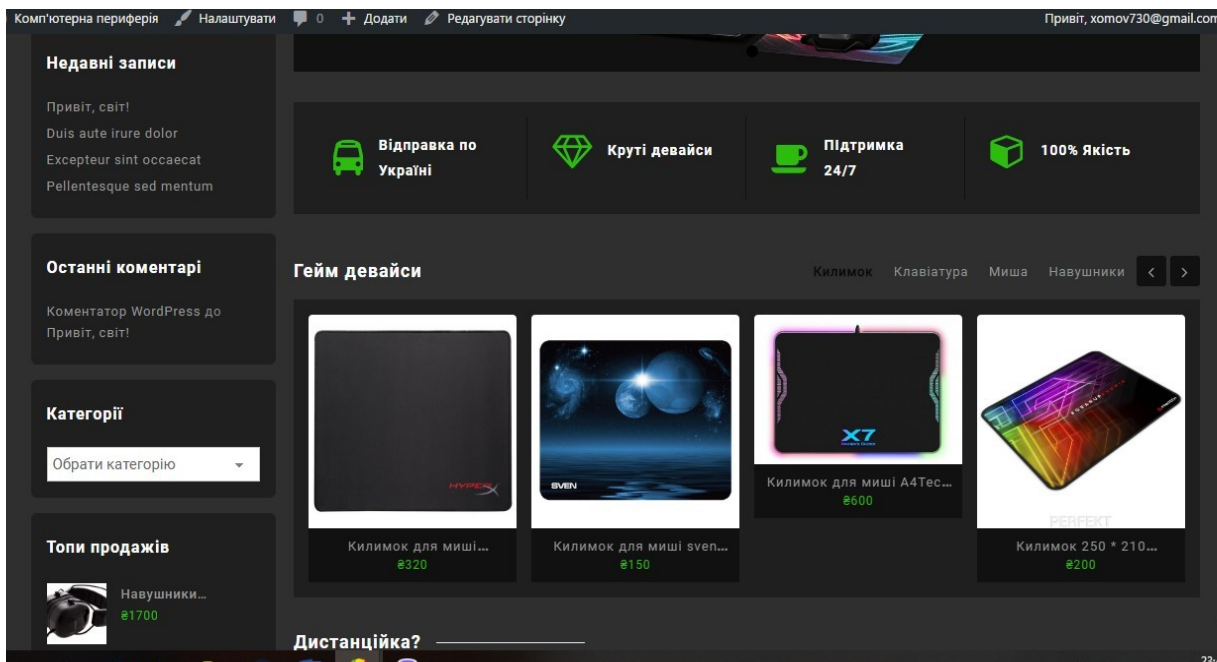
Комп'ютерна периферія Налаштувати 0 + Додати Редагувати сторінку

Привіт, xomov730@gmail.com

Недавні записи

Привіт, світ!
Duis aute irure dolor
Excepteur sint occaecat
Pellentesque sed mentum

Відправка по Україні

Круті девайси

Підтримка 24/7

100% Якість

Останні коментарі

Коментатор WordPress до Привіт, світ!

Гейм девайси

Килимок Клавіатура Миша Навушники < >

Категорії

Обрати категорію

HYPERX

SVEN

X7

Килимок для миші...
₴320

Килимок для миші sven...
₴150

Килимок для миші A4Tec...
₴600

PERFEKT

Килимок 250 * 210...
₴200

Топи продажів

Навушники...
₴1700

Дистанційка?